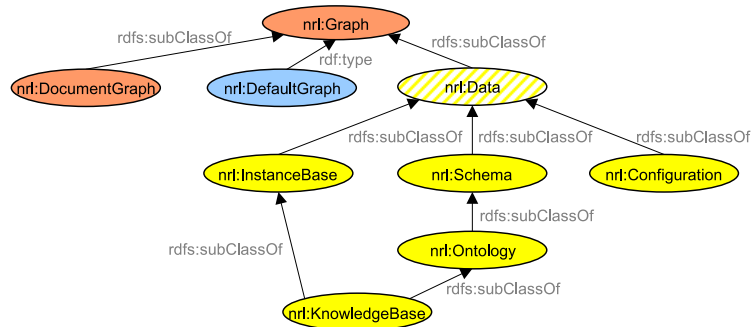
nrl:Graph
rdfs:subClassOf
rdf:type
rdfs:subClassOf
nrl:DocumentGraph
nrl:DefaultGraph
nrl:Data
rdfs:subClassOf
rdfs:subClassOf
rdfs:subClassOf
nrl:InstanceBase
nrl:Schema
nrl:Configuration
rdfs:subClassOf
rdfs:subClassOf
nrl:Ontology
rdfs:subClassOf
nrl:KnowledgeBase